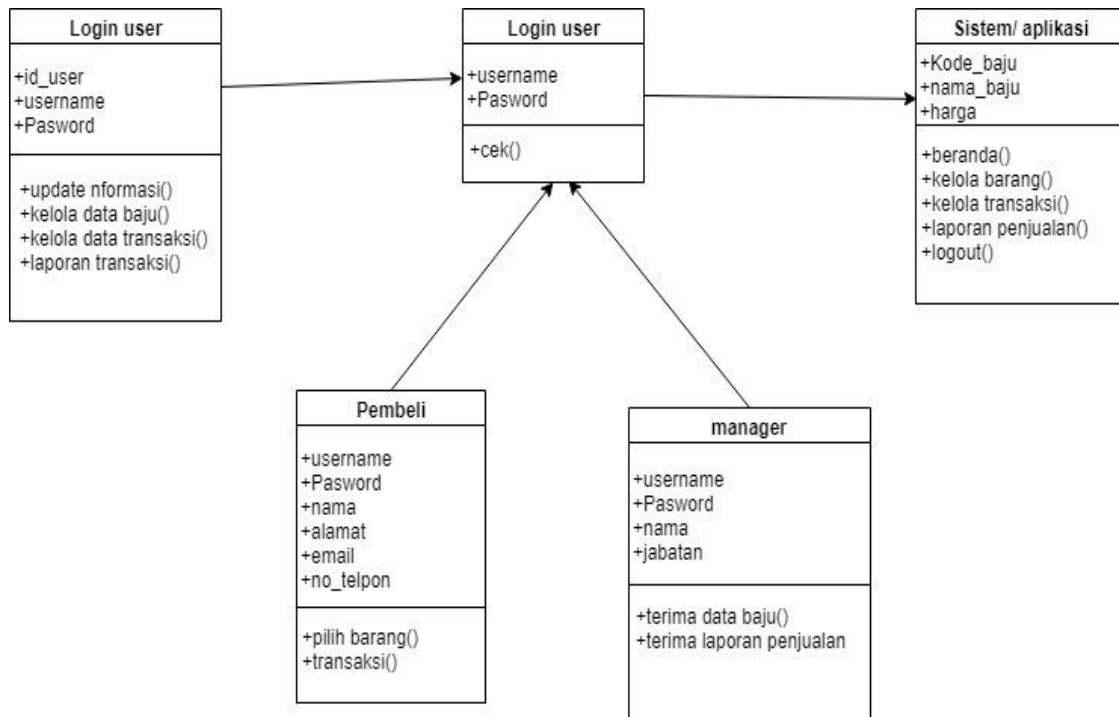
Login user

+id_user
+username
+Pasword

+update nformasi()
+kelola data baju()
+kelola data transaksi()
+laporan transaksi()

Login user

+username
+Pasword

+cek()

Sistem/ aplikasi

+Kode_baju
+nama_baju
+harga

+beranda()
+kelola barang()
+kelola transaksi()
+laporan penjualan()
+logout()

Pembeli

+username
+Pasword
+nama
+alamat
+email
+no_telpon

+pilih barang()
+transaksi()

manager

+username
+Pasword
+nama
+jabatan

+terima data baju()
+terima laporan penjualan